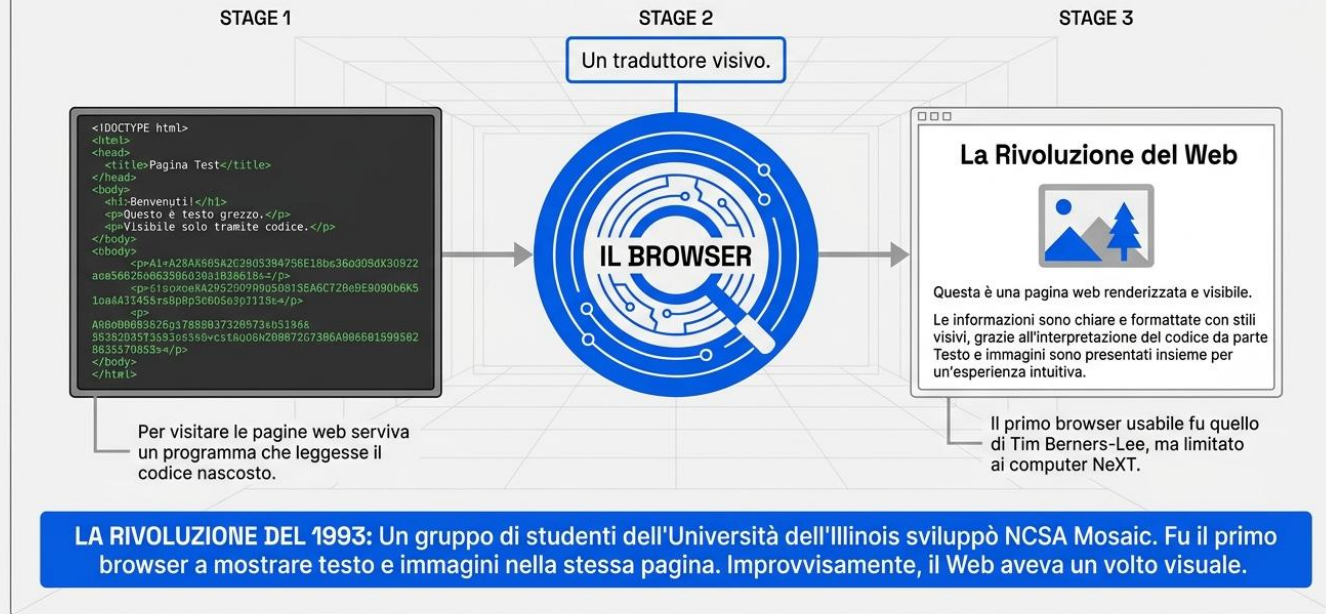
STAGE 1

STAGE 2

STAGE 3

Un traduttore visivo.

<!DOCTYPE html>
<html>
<head>
<title>Pagina Test</title>
</head>
<body>
<h1>Benvenuti!</h1>
<p>Questo è testo grezzo.</p>
<p>Visibile solo tramite codice.</p>
</body>
<bbody>
<p>A1+A28AK605A2C2905394756E18b636o309dX30922 ace5662606635060308183618&</p>
<p>61soxoeKA2952009R905081S5A6C720e0E9090b6K5 1oa&431455rs8p8p3c60S69p7118t</p>
<p>
A860b0083826g37888037328973sb5196& 553820357359306550vcst&Q06N20887267306A906601599582 88355708S3</p>
</body>
</html>

IL BROWSER

La Rivoluzione del Web

Questa è una pagina web renderizzata e visibile.

Le informazioni sono chiare e formattate con stili visivi, grazie all'interpretazione del codice da parte Testo e immagini sono presentati insieme per un'esperienza intuitiva.

Per visitare le pagine web serviva un programma che leggesse il codice nascosto.

Il primo browser usabile fu quello di Tim Berners-Lee, ma limitato ai computer NeXT.

LA RIVOLUZIONE DEL 1993: Un gruppo di studenti dell'Università dell'Illinois sviluppò NCSA Mosaic. Fu il primo browser a mostrare testo e immagini nella stessa pagina. Improvvisamente, il Web aveva un volto visuale.